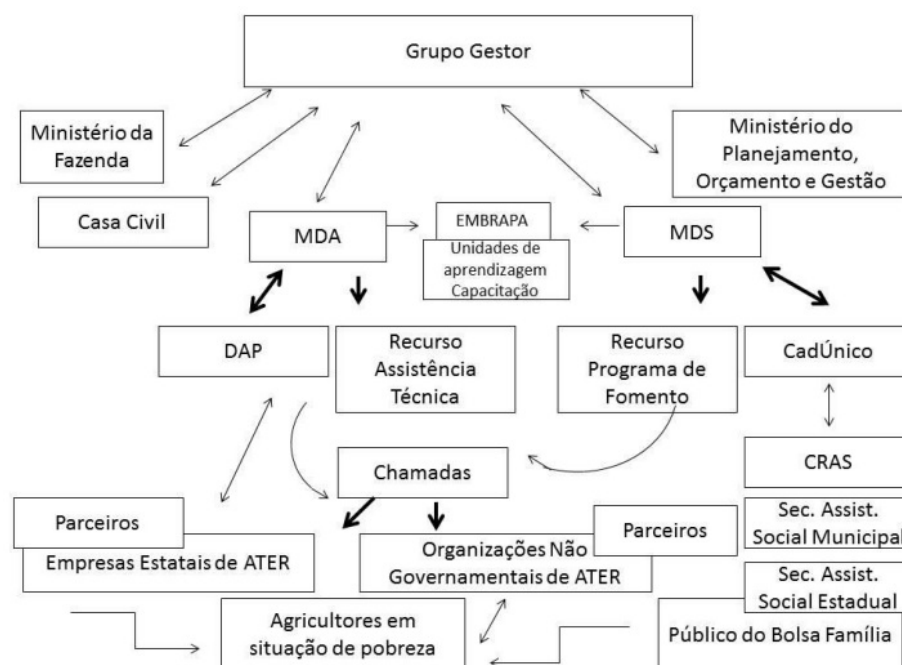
Grupo Gestor

Ministério da Fazenda

Ministério do Planejamento, Orçamento e Gestão

Casa Civil

MDA

EMBRAPA

Unidades de aprendizagem Capacitação

MDS

DAP

Recurso Assistência Técnica

Recurso Programa de Fomento

CadÚnico

CRAS

Chamadas

Sec. Assist. Social Municipal

Parceiros

Empresas Estatais de ATER

Parceiros

Organizações Não Governamentais de ATER

Sec. Assist. Social Estadual

Agricultores em situação de pobreza

Público do Bolsa Família